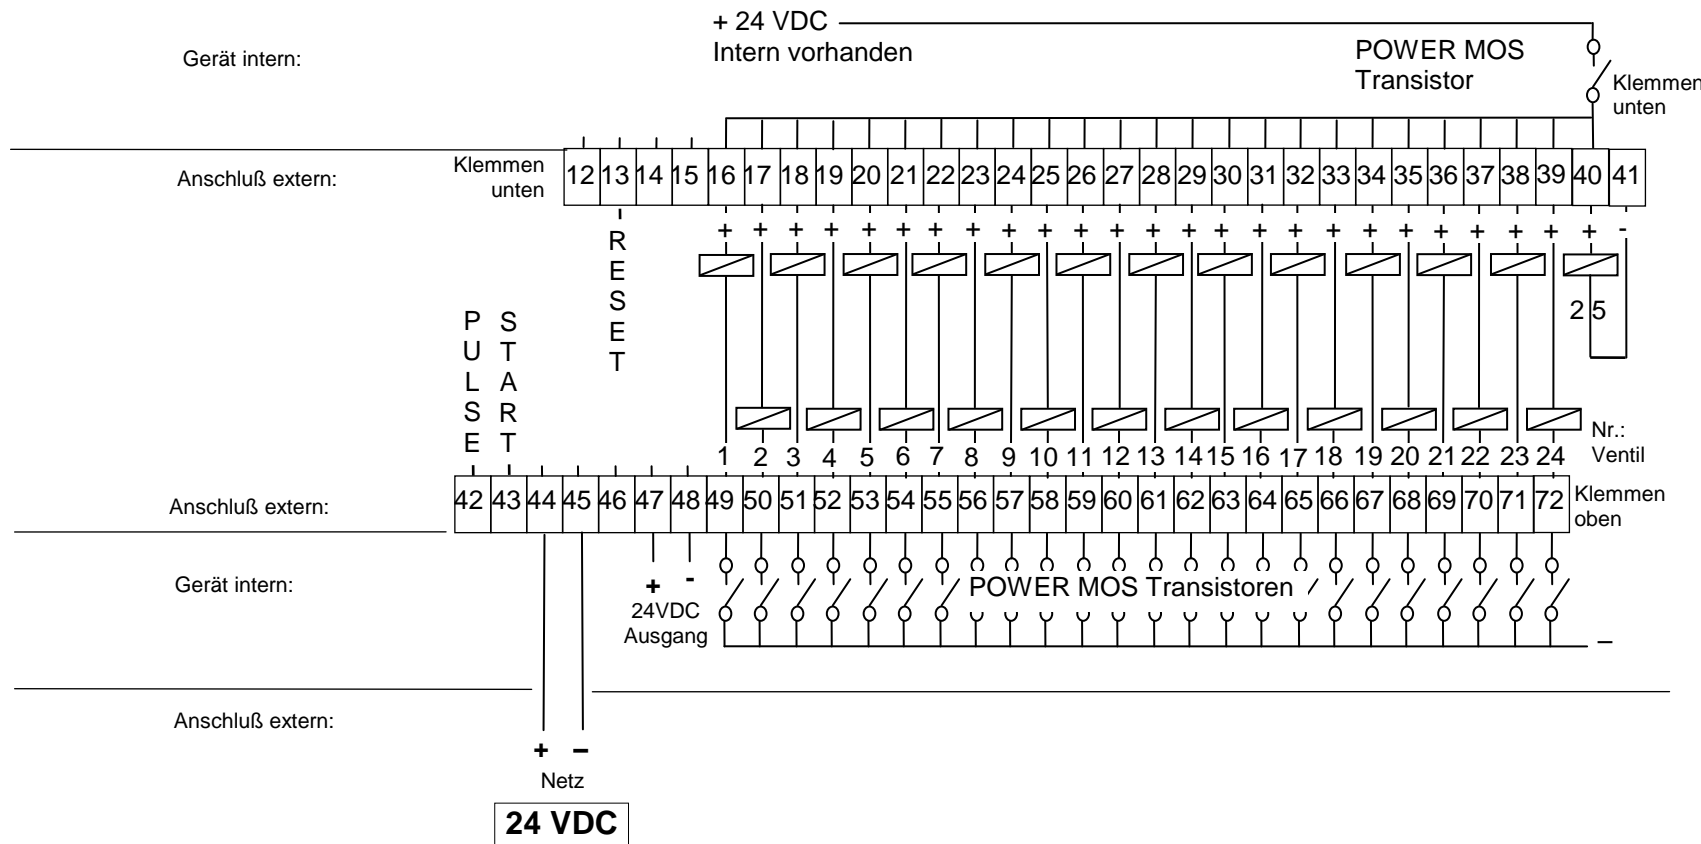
Gerät intern:

+ 24 VDC
Intern vorhanden

POWER MOS
Transistor

Klemmen
unten

Anschluß extern:

Klemmen
unten

| 12 | 13 | 14 | 15 | 16 | 17 | 18 | 19 | 20 | 21 | 22 | 23 | 24 | 25 | 26 | 27 | 28 | 29 | 30 | 31 | 32 | 33 | 34 | 35 | 36 | 37 | 38 | 39 | 40 | 41 |
|---|---|---|---|---|---|---|---|---|---|---|---|---|---|---|---|---|---|---|---|---|---|---|---|---|---|---|---|---|---|

+ + + + + + + + + + + + + + + + + + + + + + + + + -

RESET

PULSE

START

25

Nr.:
Ventil

1 2 3 4 5 6 7 8 9 10 11 12 13 14 15 16 17 18 19 20 21 22 23 24

Anschluß extern:

| 42 | 43 | 44 | 45 | 46 | 47 | 48 | 49 | 50 | 51 | 52 | 53 | 54 | 55 | 56 | 57 | 58 | 59 | 60 | 61 | 62 | 63 | 64 | 65 | 66 | 67 | 68 | 69 | 70 | 71 | 72 |
|---|---|---|---|---|---|---|---|---|---|---|---|---|---|---|---|---|---|---|---|---|---|---|---|---|---|---|---|---|---|---|

Klemmen
oben

Gerät intern:

+ -
24VDC
Ausgang

POWER MOS Transistoren

–

Anschluß extern:

+ –
Netz

24 VDC